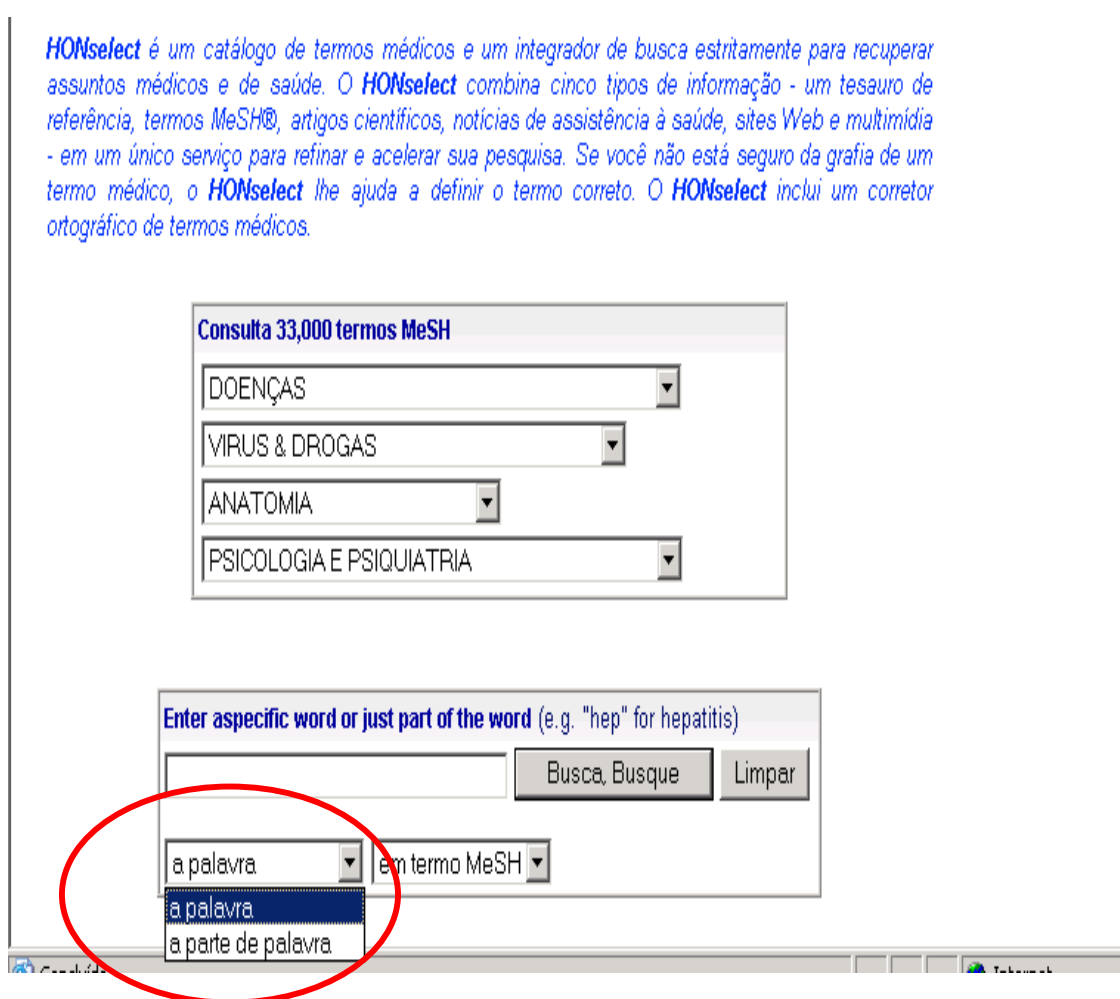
HONselect é um catálogo de termos médicos e um integrador de busca estritamente para recuperar assuntos médicos e de saúde. O HONselect combina cinco tipos de informação - um tesauro de referência, termos MeSH®, artigos científicos, notícias de assistência à saúde, sites Web e multimídia - em um único serviço para refinar e acelerar sua pesquisa. Se você não está seguro da grafia de um termo médico, o HONselect lhe ajuda a definir o termo correto. O HONselect inclui um corretor ortográfico de termos médicos.

Consulta 33,000 termos MeSH

DOENÇAS

VIRUS & DROGAS

ANATOMIA

PSICOLOGIA E PSIQUIATRIA

Enter aspecific word or just part of the word (e.g. "hep" for hepatitis)

Busca, Busque

Limpar

a palavra

em termo MeSH

a palavra

a parte de palavra

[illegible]

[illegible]